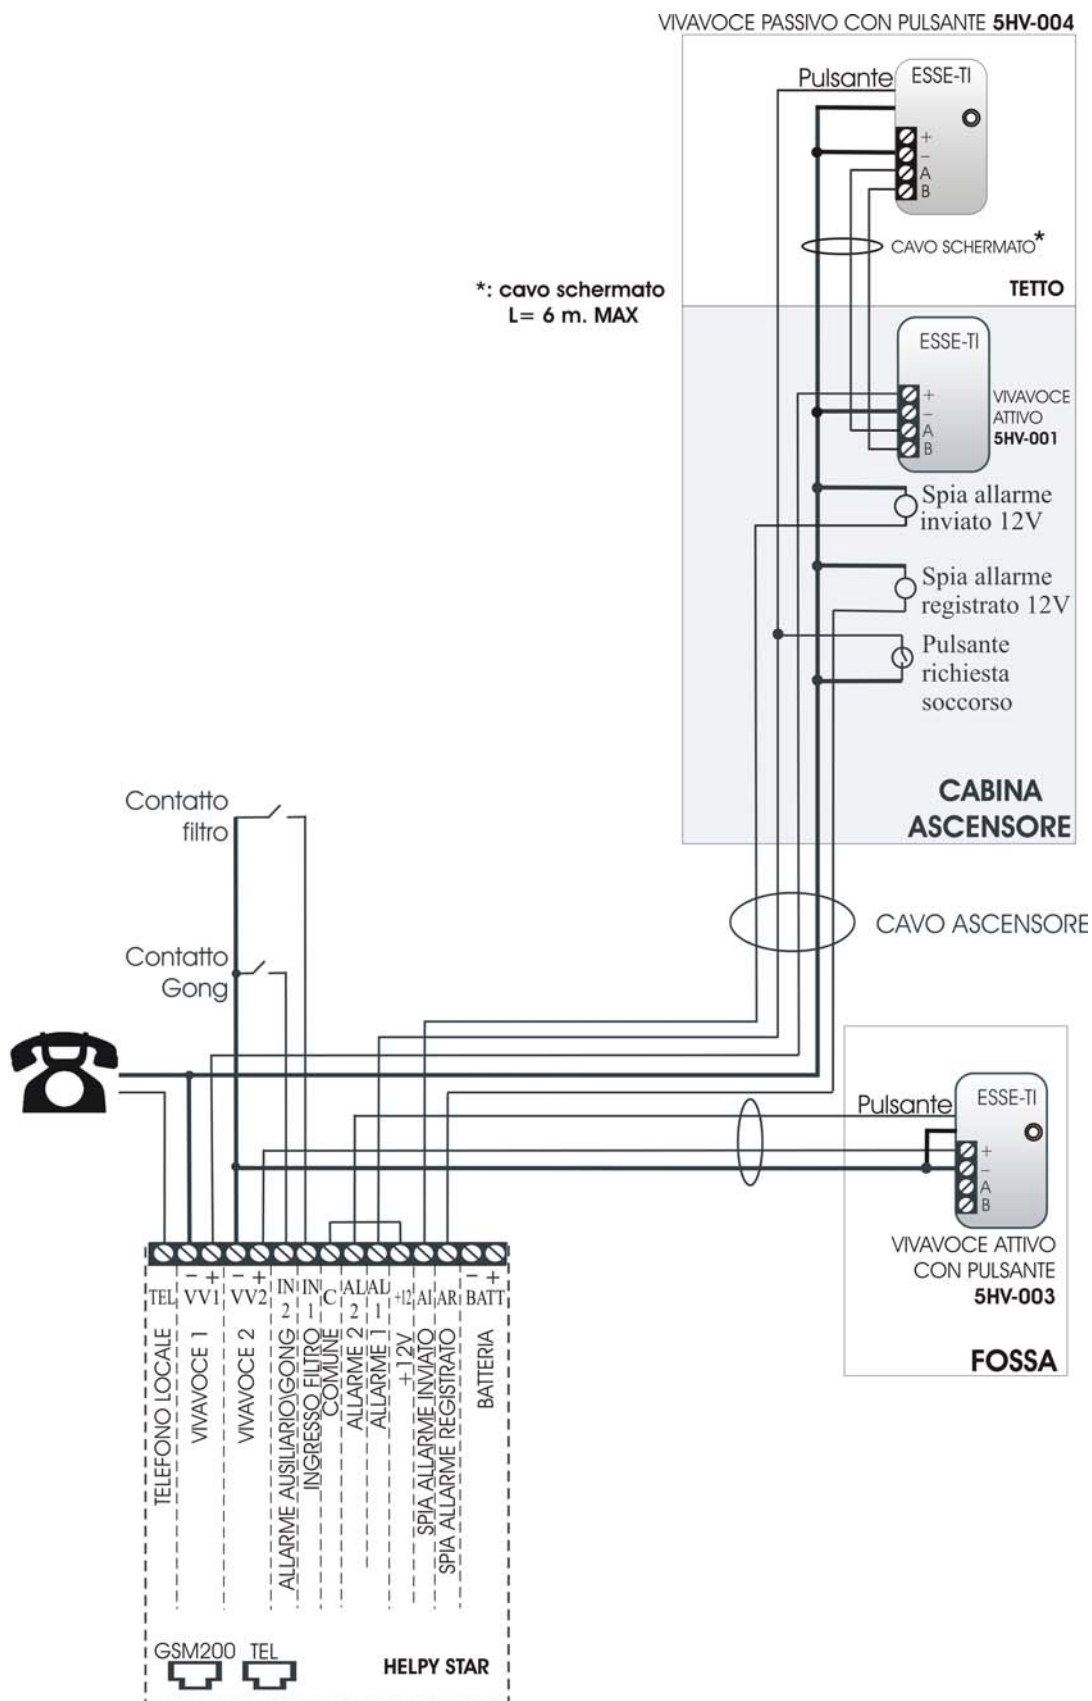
VIVAVOCE PASSIVO CON PULSANTE 5HV-004

Pulsante

ESSE-TI

+
–
A
B

CAVO SCHERMATO*

*: cavo schermato
L= 6 m. MAX

TETTO

ESSE-TI

+
–
A
B

VIVAVOCE
ATTIVO
5HV-001

Spia allarme inviato 12V

Spia allarme registrato 12V

Pulsante richiesta soccorso

CABINA
ASCENSORE

Contatto filtro

CAVO ASCENSORE

Contatto Gong

Pulsante

ESSE-TI

+
–
A
B

VIVAVOCE ATTIVO
CON PULSANTE
5HV-003

FOSSA

TEL – VV1 + – VV2 + IN 2 IN 1 C AL 2 AL 1 +12 AI AR – BATT +

TELEFONO LOCALE
VIVAVOCE 1
VIVAVOCE 2
ALLARME AUSILIARIO/GONG
INGRESSO FILTRO
COMUNE
ALLARME 2
ALLARME 1
+12V
SPIA ALLARME INVIATO
SPIA ALLARME REGISTRATO
BATTERIA

GSM200 TEL

HELPY STAR